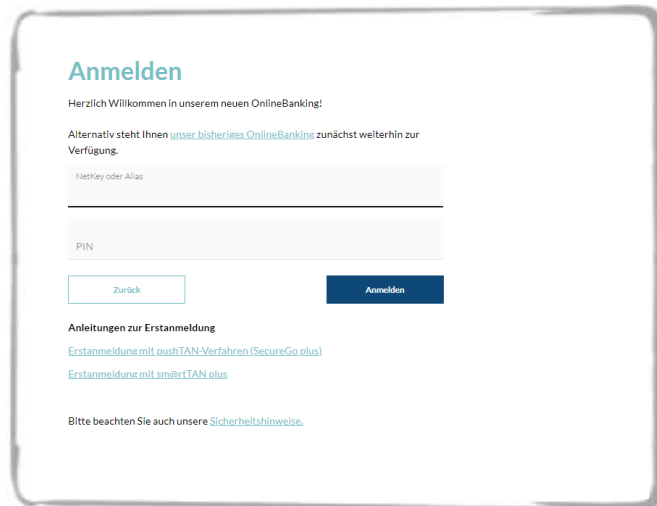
Anmelden

Herzlich Willkommen in unserem neuen OnlineBanking!

Alternativ steht Ihnen unser bisheriges OnlineBanking zunächst weiterhin zur Verfügung.

NetKey oder Alias

PIN

Zurück

Anmelden

Anleitungen zur Erstanmeldung

Erstanmeldung mit pushTAN-Verfahren (SecureGo plus)

Erstanmeldung mit sm@rtTAN plus

Bitte beachten Sie auch unsere Sicherheitshinweise.